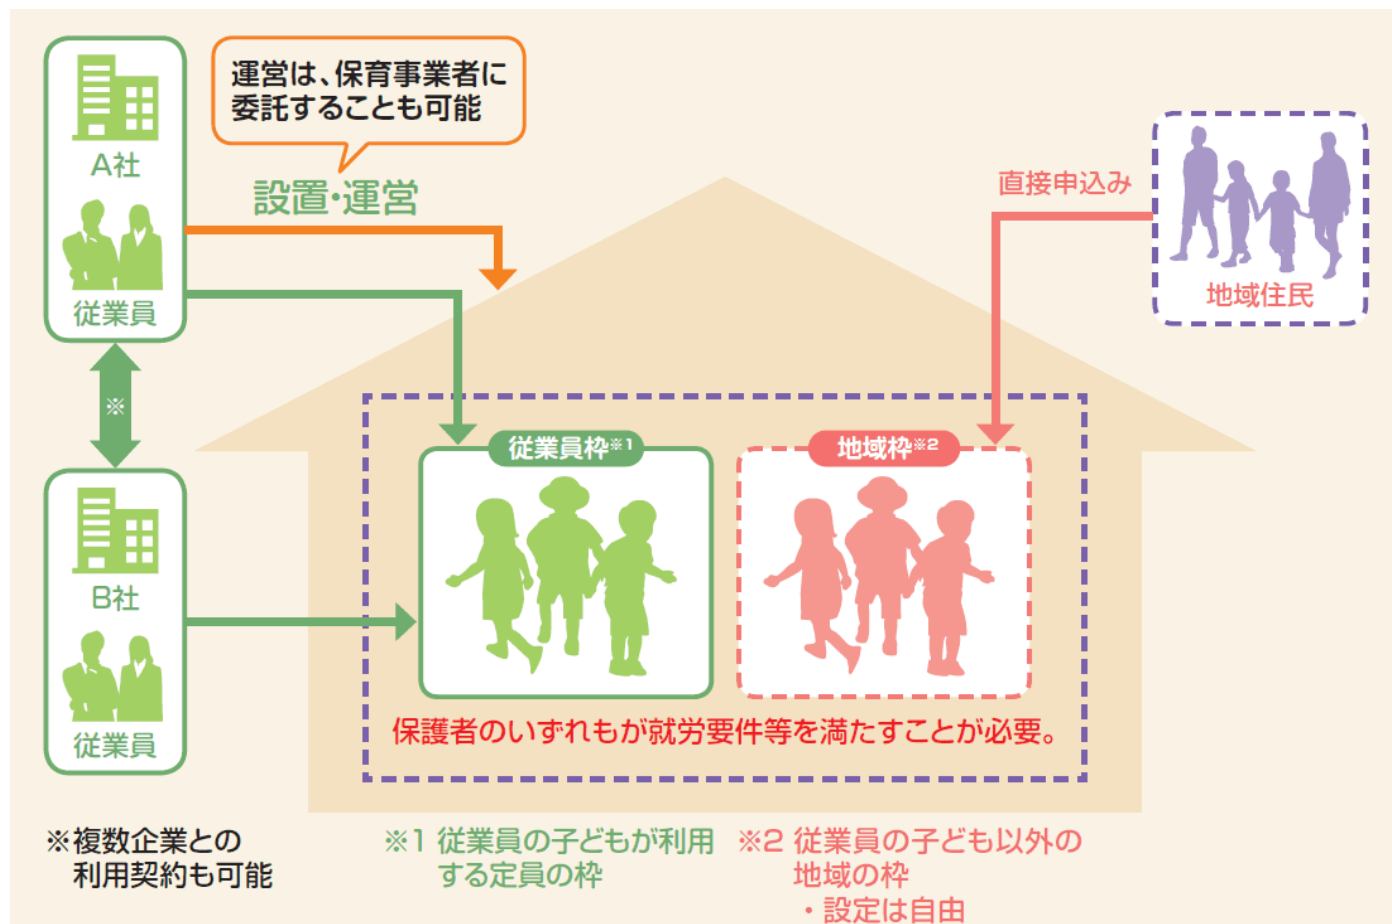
運営は、保育事業者に委託することも可能

設置·運営

A社

従業員

※

B社

従業員

直接申込み

地域住民

従業員枠※1

地域枠※2

保護者のいずれもが就労要件等を満たすことが必要。

※複数企業との利用契約も可能

※1 従業員の子どもが利用する定員の枠

※2 従業員の子ども以外の地域の枠
・設定は自由